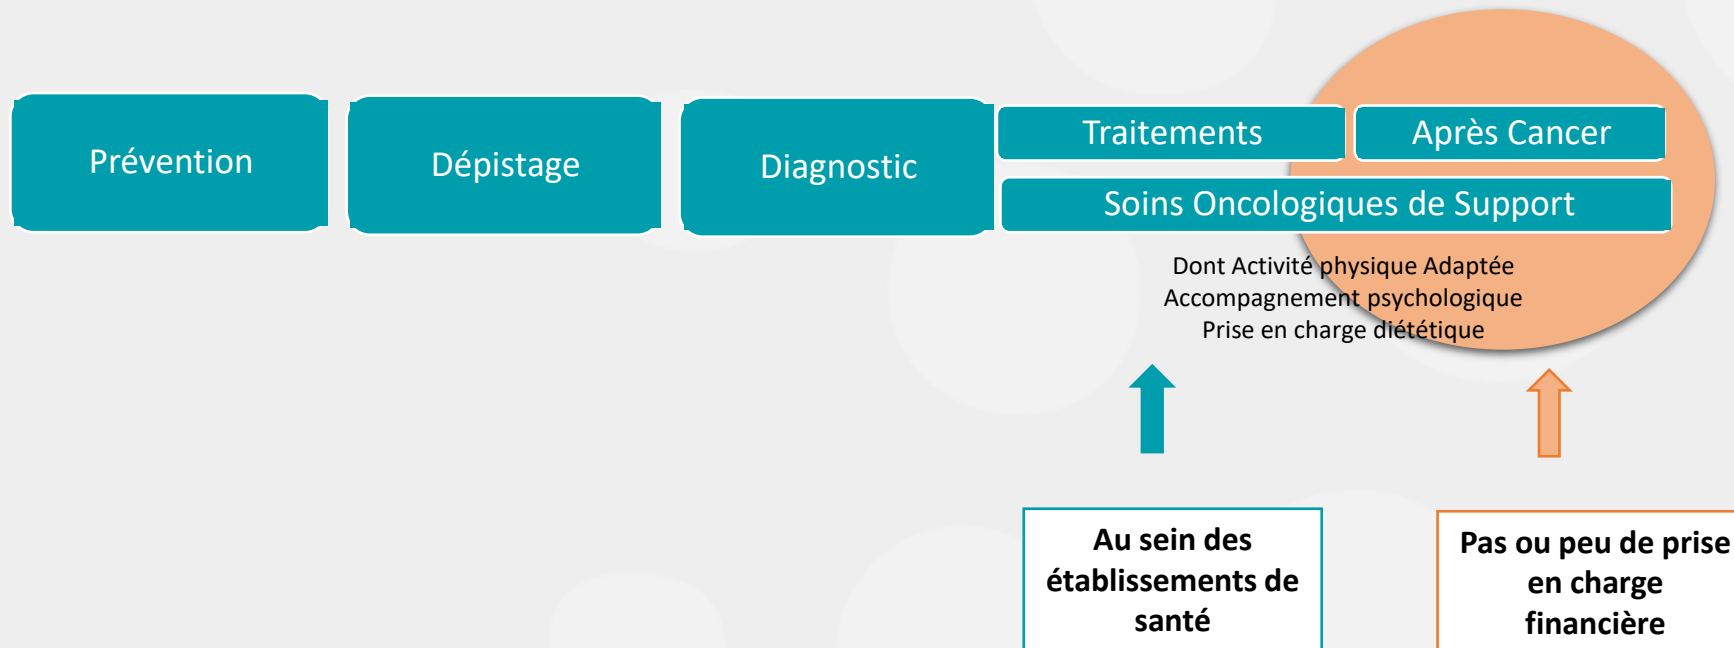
Prévention

Dépistage

Diagnostic

Traitements

Après Cancer

Soins Oncologiques de Support

Dont Activité physique Adaptée
Accompagnement psychologique
Prise en charge diététique

Au sein des établissements de santé

Pas ou peu de prise en charge financière